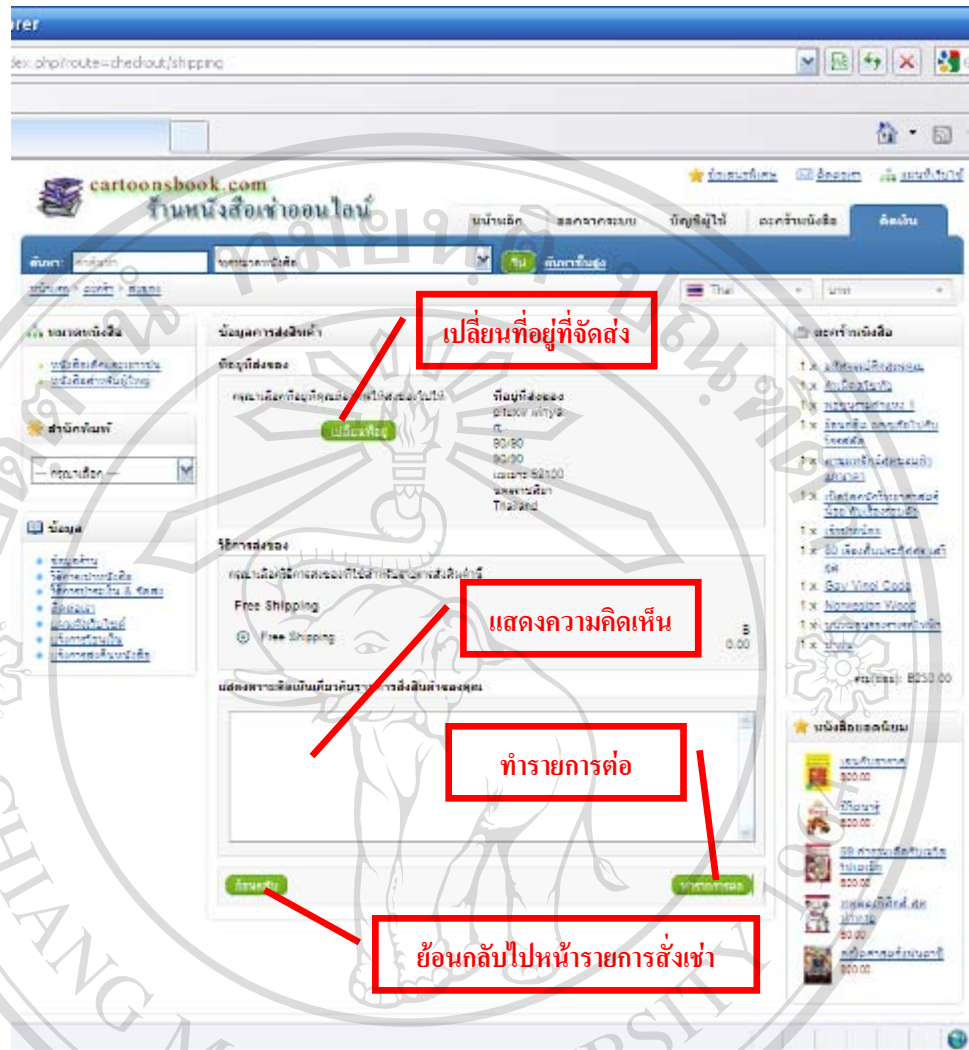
rer

dex.php?route=checkout/shipping

cartoonsbook.com
ร้านหนังสือเช่าออนไลน์

หน้าหลัก | ออกจากระบบ | บัญชีผู้ใช้ | ตะกร้าหนังสือ | คิดเงิน

ค้นหา:

Thai

เปลี่ยนที่อยู่ที่จัดส่ง

ข้อมูลการส่งสินค้า

ที่อยู่ที่ส่งของ

เปลี่ยนที่อยู่

ที่อยู่ที่ส่งของ
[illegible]
90/90
90/90
Thailand

วิธีการส่งของ

Free Shipping

Free Shipping

฿ 0.00

แสดงความคิดเห็น

ทำรายการต่อ

ย้อนกลับ

ทำรายการต่อ

ย้อนกลับไปหน้ารายการสั่งเช่า

ตะกร้าหนังสือ

Gay Vinci Code
Norwegian Wood

฿250.00

หนังสือยอดนิยม

฿00.00
฿00.00
฿00.00
฿00.00
฿00.00